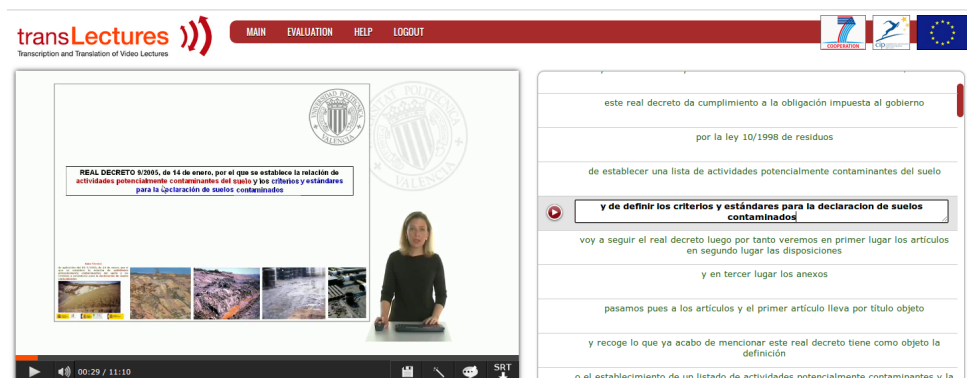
transLectures
Transcription and Translation of Video Lectures

MAIN EVALUATION HELP LOGOUT

7 COOPERATION

cip

UNIVERSIDAD POLITECNICA VALENCIA

REAL DECRETO 9/2005, de 14 de enero, por el que se establece la relación de actividades potencialmente contaminantes del suelo y los criterios y estándares para la declaración de suelos contaminados

00:29 / 11:10

SRT

este real decreto da cumplimiento a la obligación impuesta al gobierno

por la ley 10/1998 de residuos

de establecer una lista de actividades potencialmente contaminantes del suelo

y de definir los criterios y estándares para la declaracion de suelos contaminados

voy a seguir el real decreto luego por tanto veremos en primer lugar los artículos en segundo lugar las disposiciones

y en tercer lugar los anexos

pasamos pues a los artículos y el primer artículo lleva por título objeto

y recoge lo que ya acabo de mencionar este real decreto tiene como objeto la definición

o el establecimiento de un listado de actividades potencialmente contaminantes y la